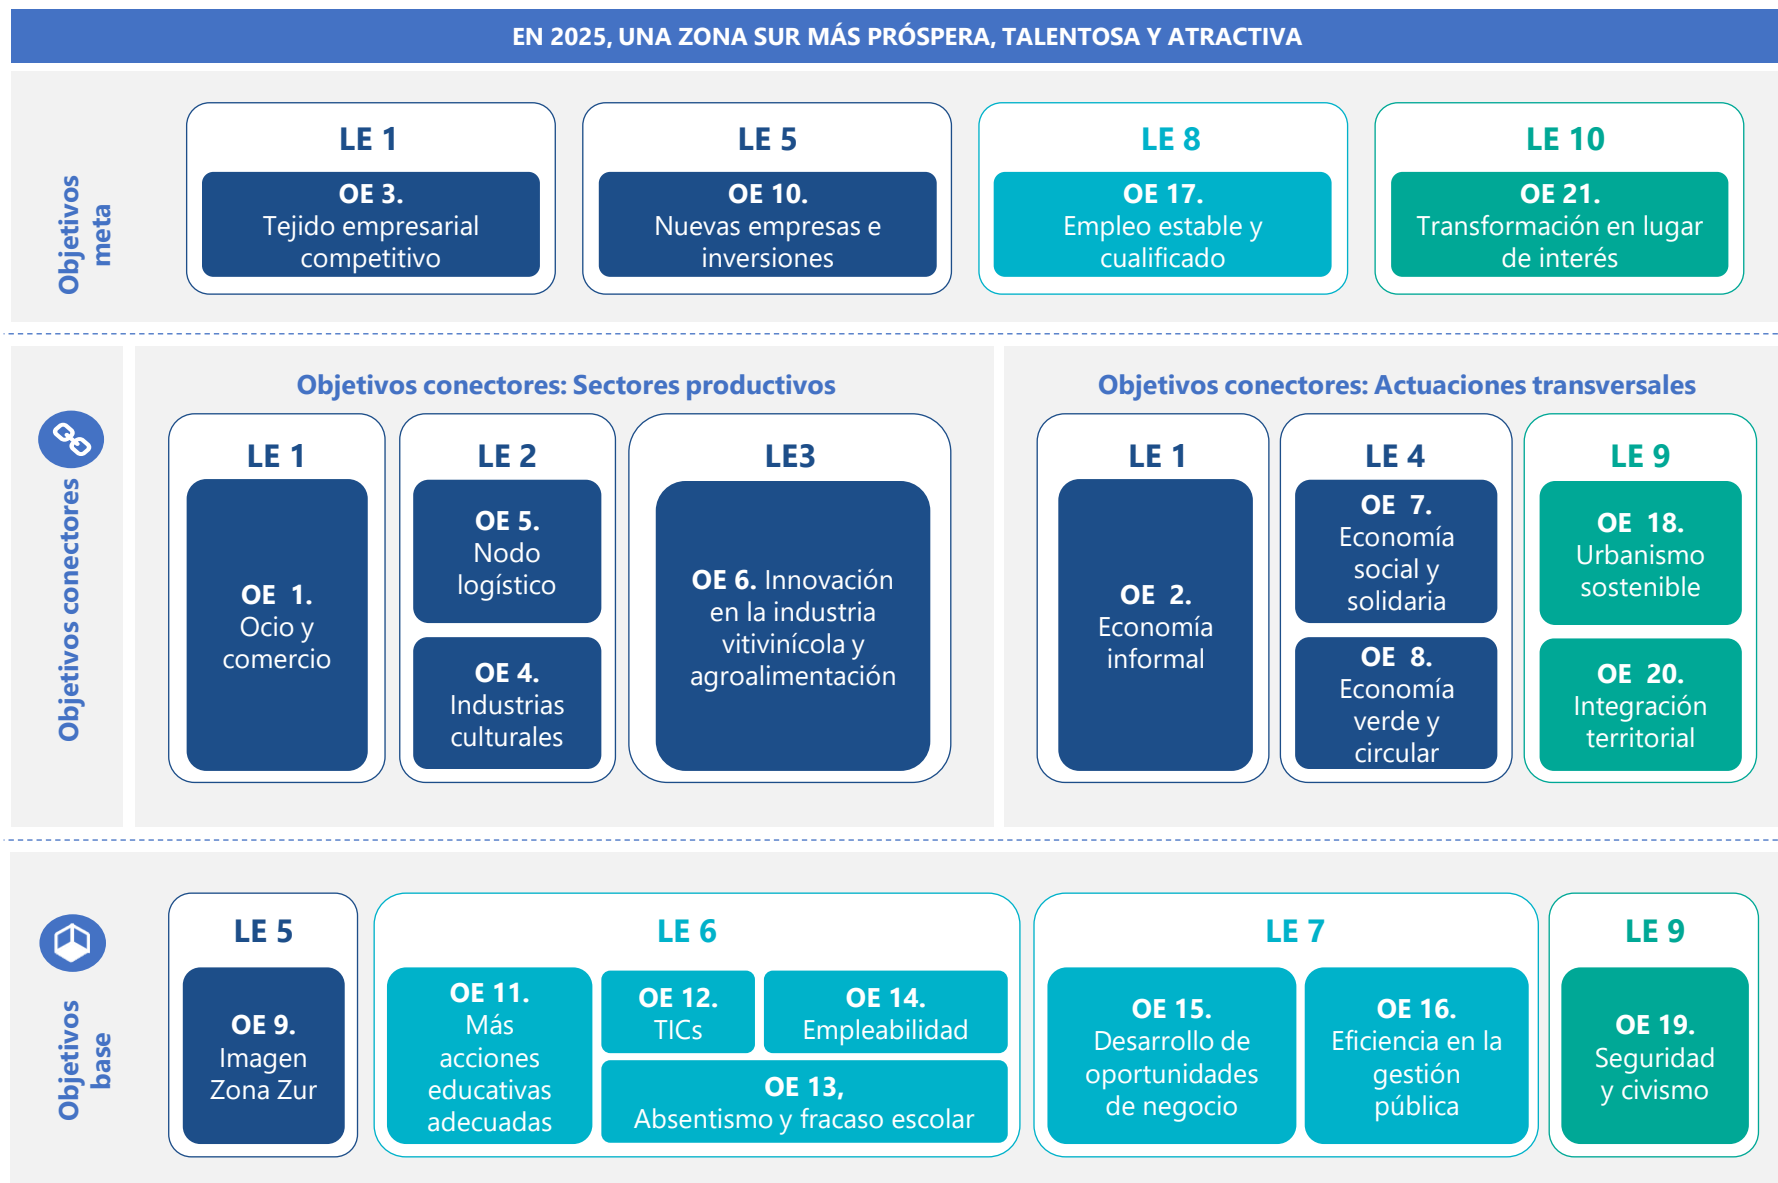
EN 2025, UNA ZONA SUR MÁS PRÓSPERA, TALENTOSA Y ATRACTIVA

Objetivos meta

LE 1
OE 3. Tejido empresarial competitivo

LE 5
OE 10. Nuevas empresas e inversiones

LE 8
OE 17. Empleo estable y cualificado

LE 10
OE 21. Transformación en lugar de interés

Objetivos conectores

Objetivos conectores: Sectores productivos

LE 1
OE 1. Ocio y comercio

LE 2
OE 5. Nodo logístico
OE 4. Industrias culturales

LE3
OE 6. Innovación en la industria vitivinícola y agroalimentación

Objetivos conectores: Actuaciones transversales

LE 1
OE 2. Economía informal

LE 4
OE 7. Economía social y solidaria
OE 8. Economía verde y circular

LE 9
OE 18. Urbanismo sostenible
OE 20. Integración territorial

Objetivos base

LE 5
OE 9. Imagen Zona Zur

LE 6
OE 11. Más acciones educativas adecuadas
OE 12. TICs
OE 14. Empleabilidad
OE 13, Absentismo y fracaso escolar

LE 7
OE 15. Desarrollo de oportunidades de negocio
OE 16. Eficiencia en la gestión pública

LE 9
OE 19. Seguridad y civismo